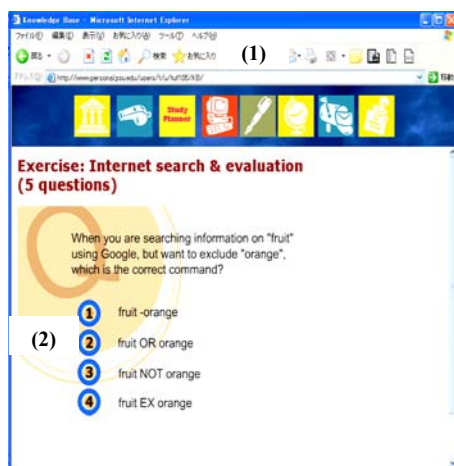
Knowledge Base - Microsoft Internet Explorer

ファイル(F) 編集(E) 表示(V) お気に入り(A) ツール(T) ヘルプ(H)

戻る 検索 お気に入り

(1)

アドレス(D) http://www.personal.psu.edu/users/t/u/tut105/KB/ 移動

Study Planner

Exercise: Internet search & evaluation (5 questions)

When you are searching information on "fruit" using Google, but want to exclude "orange", which is the correct command?

(2)

1 fruit -orange

2 fruit OR orange

3 fruit NOT orange

4 fruit EX orange